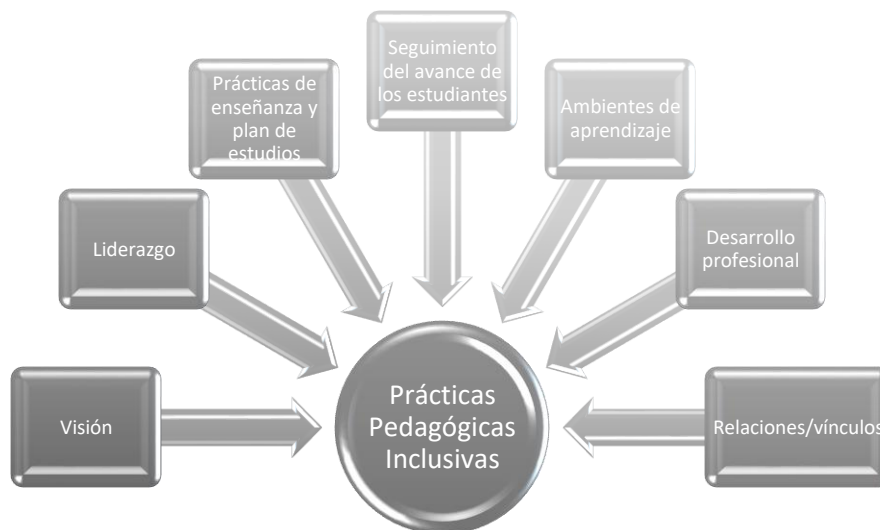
Prácticas de enseñanza y plan de estudios

Seguimiento del avance de los estudiantes

Ambientes de aprendizaje

Liderazgo

Desarrollo profesional

Visión

Prácticas Pedagógicas Inclusivas

Relaciones/vínculos